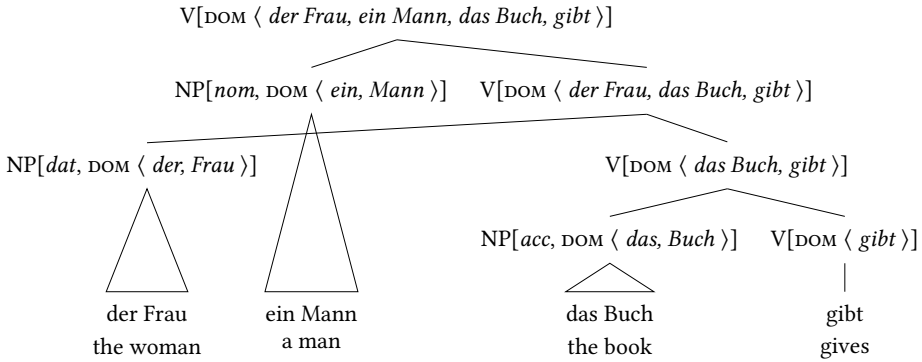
V[DOM ⟨ *der Frau, ein Mann, das Buch, gibt* ⟩]

NP[*nom*, DOM ⟨ *ein, Mann* ⟩]

V[DOM ⟨ *der Frau, das Buch, gibt* ⟩]

NP[*dat*, DOM ⟨ *der, Frau* ⟩]

V[DOM ⟨ *das Buch, gibt* ⟩]

NP[*acc*, DOM ⟨ *das, Buch* ⟩]

V[DOM ⟨ *gibt* ⟩]

der Frau
the woman

ein Mann
a man

das Buch
the book

gibt
gives